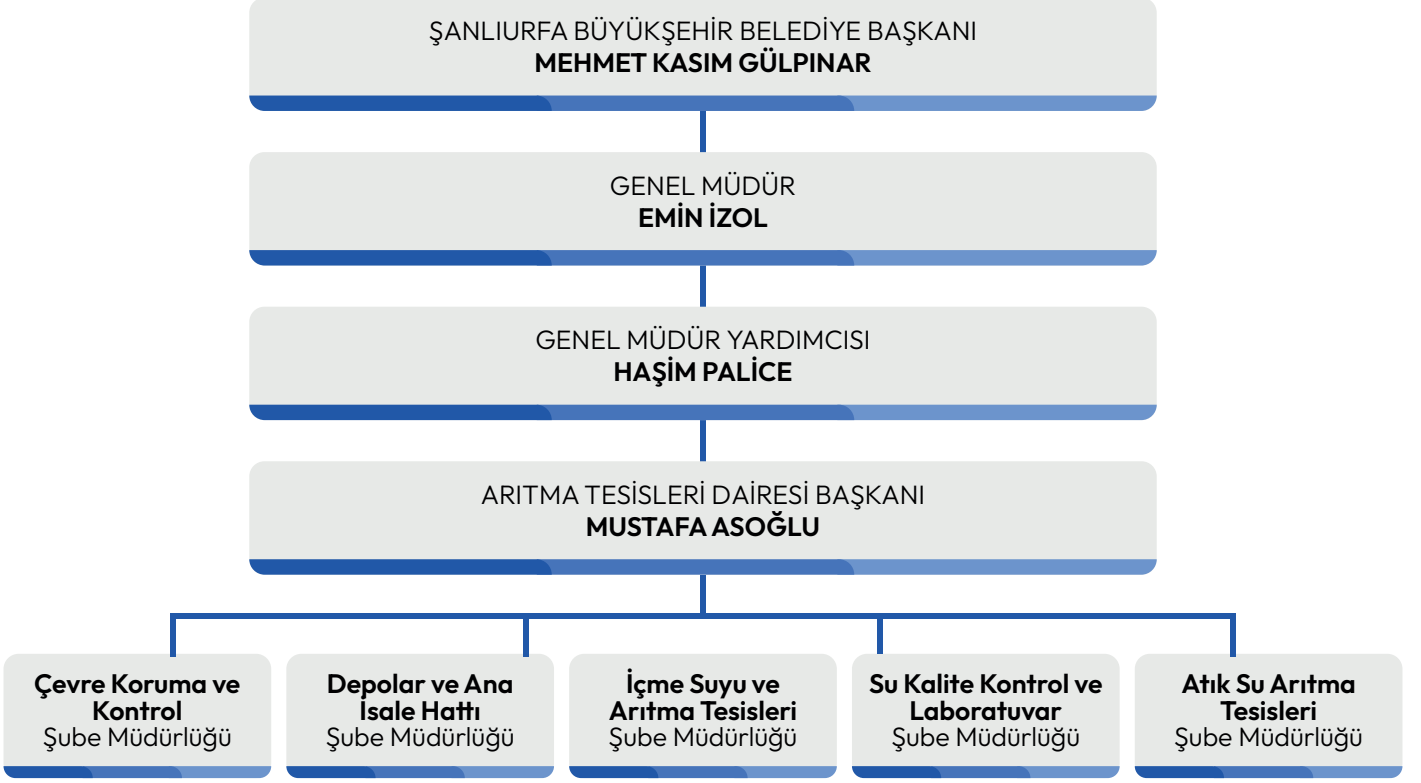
ŞANLIURFA BÜYÜKŞEHİR BELEDİYE BAŞKANI
**MEHMET KASIM GÜLPINAR**

GENEL MÜDÜR
**EMİN İZOL**

GENEL MÜDÜR YARDIMCISI
**HAŞİM PALİCE**

ARITMA TESİSLERİ DAİRESİ BAŞKANI
**MUSTAFA ASOĞLU**

**Çevre Koruma ve Kontrol**
Şube Müdürlüğü

**Depolar ve Ana İsale Hattı**
Şube Müdürlüğü

**İçme Suyu ve Arıtma Tesisleri**
Şube Müdürlüğü

**Su Kalite Kontrol ve Laboratuvar**
Şube Müdürlüğü

**Atık Su Arıtma Tesisleri**
Şube Müdürlüğü